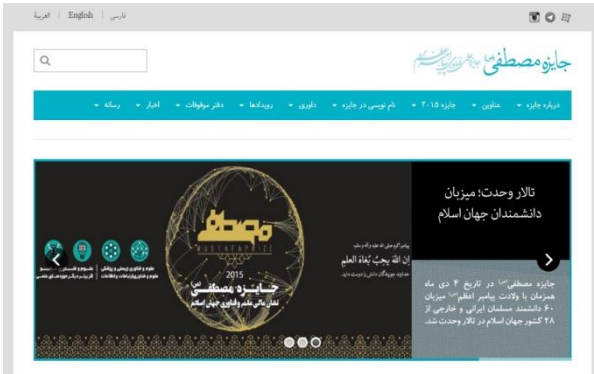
فارسی | English | العربیة

جایزه مصطفی

درباره جایزه ▾ عناوین ▾ جایزه ۲۰۱۵ ▾ نام نویسی در جایزه ▾ داوری ▾ رویدادها ▾ دفتر موقوفات ▾ اخبار ▾ رسانه ▾

تالار وحدت؛ میزبان دانشمندان جهان اسلام

جایزه مصطفی(ص) در تاریخ ۴ دی ماه همزمان با ولادت پیامبر اعظم(ص) میزبان ۶۰ دانشمند مسلمان ایرانی و خارجی از ۲۸ کشور جهان اسلام در تالار وحدت شد.

مصطفی
MUSTAFAPRIZE
2015
جایزه مصطفی
نشان عالی علم و فناوری جهان اسلام

ان الله یحبّ بُغاة العلم

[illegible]